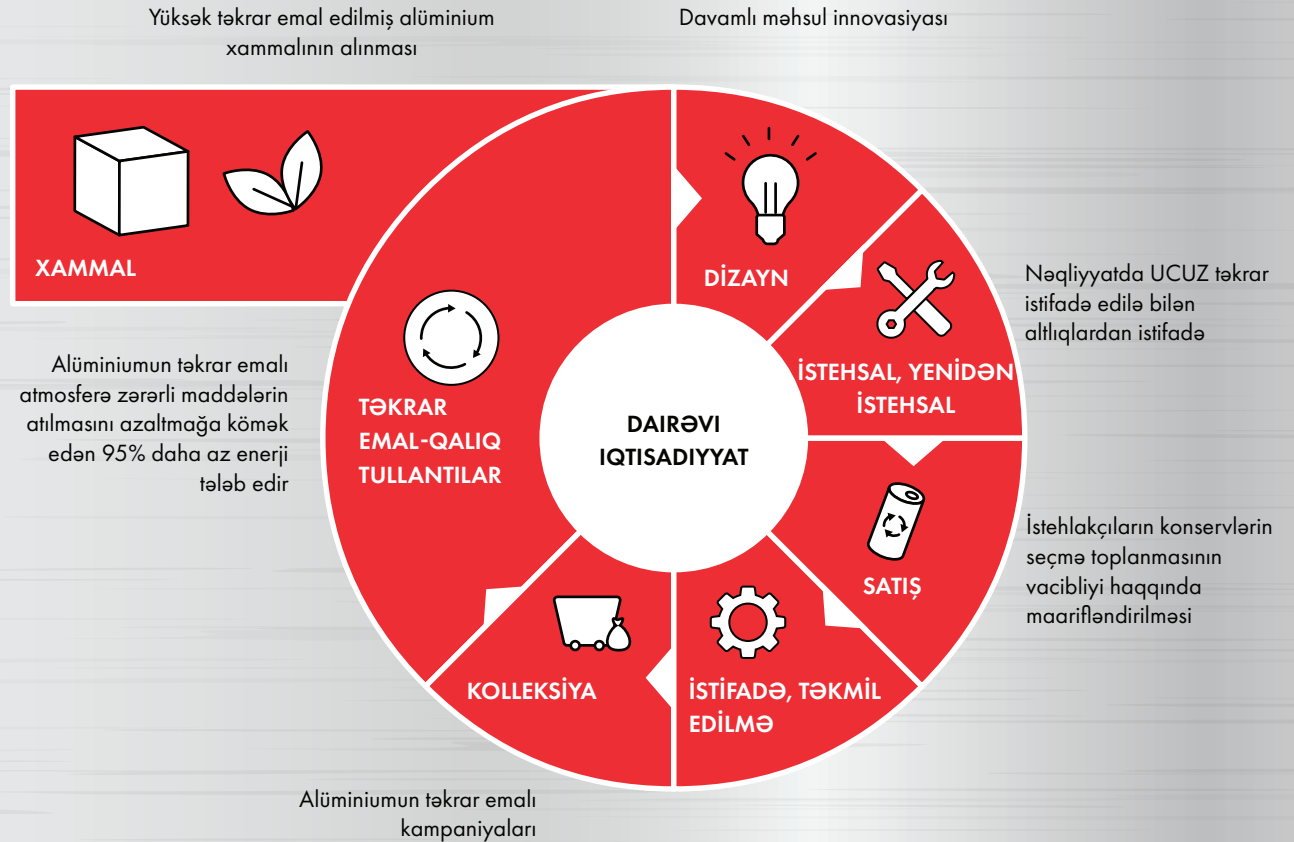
Yüksək təkrar emal edilmiş alüminium xammalının alınması

Davamlı məhsul innovasiyası

XAMMAL

DİZAYN

Nəqliyyatda UCUZ təkrar istifadə edilə bilən altlıqlardan istifadə

İSTEHSAL, YENİDƏN İSTEHSAL

Alüminiumun təkrar emalı atmosferə zərərli maddələrin atılmasını azaltmağa kömək edən 95% daha az enerji tələb edir

TƏKRAR EMAL-QALIQ TULLANTILAR

DAIRƏVI IQTISADIYYAT

İstehlakçıların konservlərin seçmə toplanmasının vacibliyi haqqında maarifləndirilməsi

SATIŞ

KOLLEKSİYA

İSTİFADƏ, TƏKMİL EDİLMƏ

Alüminiumun təkrar emalı kampaniyaları